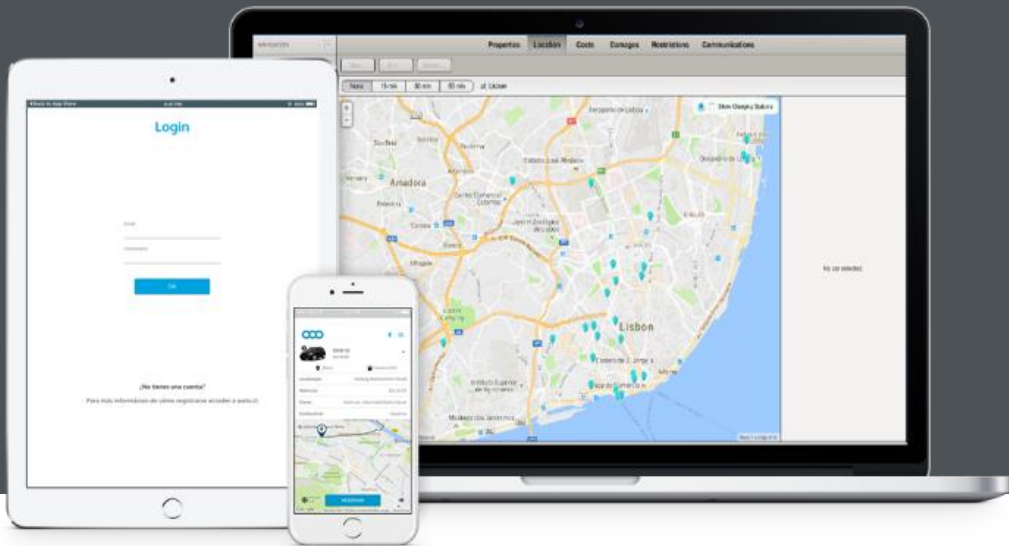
Properties Location Costs Damages Restrictions Communications

None 15 min 30 min 60 min Lisboa

Show Charging Stations

Amadora

Lisbon

No car selected

Login

Email

Password

OK

¿No tienes una cuenta?

Para más información de cómo registrarse acceder a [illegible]

RESERVAR